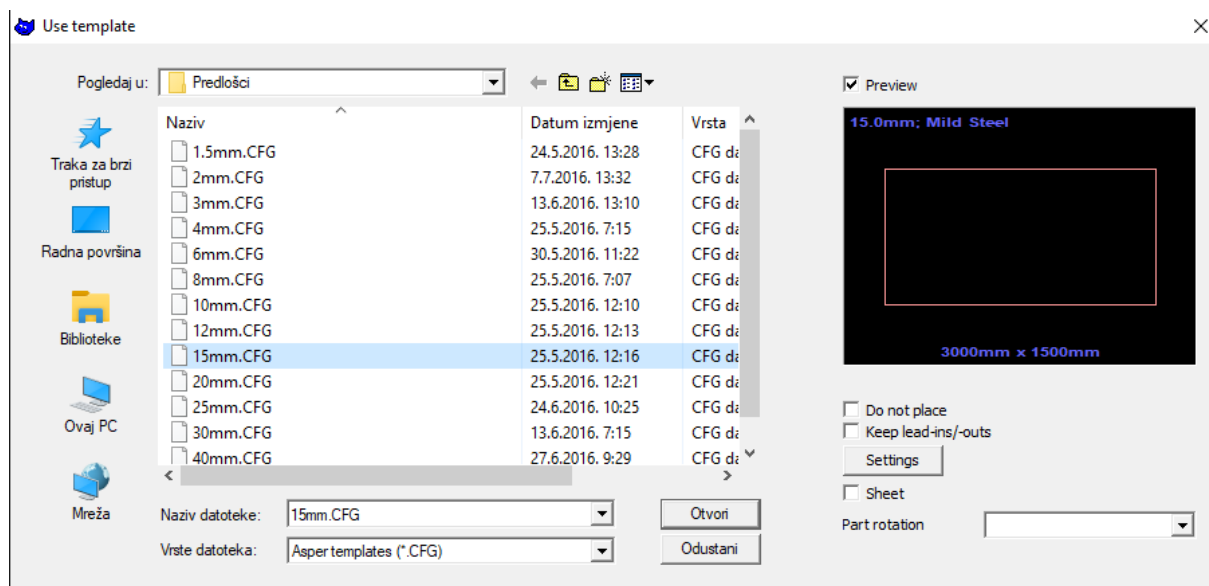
Use template

Pogledaj u: Predlošci

Traka za brzi pristup

Radna površina

Biblioteke

Ovaj PC

Mreža

| Naziv | Datum izmjene | Vrsta |
|---|---|---|
| 1.5mm.CFG | 24.5.2016. 13:28 | CFG da |
| 2mm.CFG | 7.7.2016. 13:32 | CFG da |
| 3mm.CFG | 13.6.2016. 13:10 | CFG da |
| 4mm.CFG | 25.5.2016. 7:15 | CFG da |
| 6mm.CFG | 30.5.2016. 11:22 | CFG da |
| 8mm.CFG | 25.5.2016. 7:07 | CFG da |
| 10mm.CFG | 25.5.2016. 12:10 | CFG da |
| 12mm.CFG | 25.5.2016. 12:13 | CFG da |
| 15mm.CFG | 25.5.2016. 12:16 | CFG da |
| 20mm.CFG | 25.5.2016. 12:21 | CFG da |
| 25mm.CFG | 24.6.2016. 10:25 | CFG da |
| 30mm.CFG | 13.6.2016. 7:15 | CFG da |
| 40mm.CFG | 27.6.2016. 9:29 | CFG da |

Naziv datoteke: 15mm.CFG

Vrste datoteka: Asper templates (*.CFG)

Otvori

Odustani

Preview

15.0mm; Mild Steel

3000mm x 1500mm

Do not place

Keep lead-ins/-outs

Settings

Sheet

Part rotation